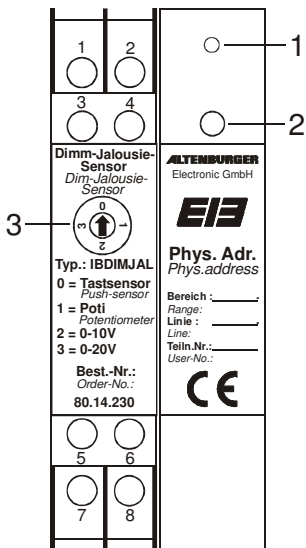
1
2
3
4

Dimm-Jalousie-Sensor
Dim-Jalousie-Sensor

0
1
2
3

Typ.: IBDIMJAL

0 = Tastsensor
Push-sensor
1 = Poti
Potentiometer
2 = 0-10V
3 = 0-20V

Best.-Nr.:
Order-No.:
80.14.230

5
6
7
8

ALTENBURGER
Electronic GmbH

EIB

Phys. Adr.
Phys.address

Bereich :
Range:
Linie :
Line:
Teiln.Nr.:
User-No.:

CE

1
2
3